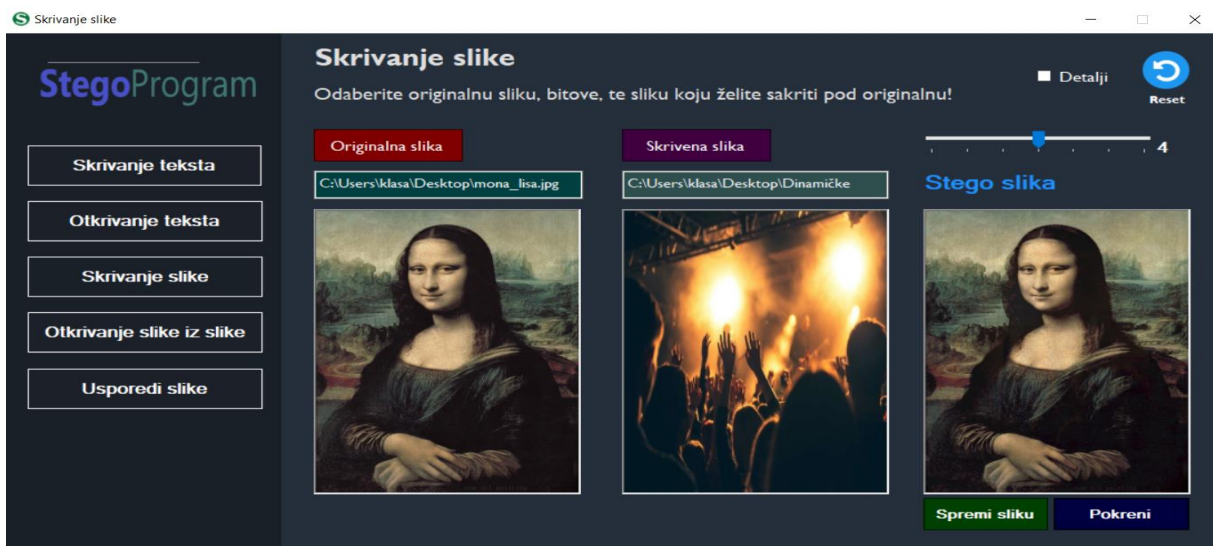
Skrivanje slike

StegoProgram

Skrivanje teksta

Otkrivanje teksta

Skrivanje slike

Otkrivanje slike iz slike

Usporedi slike

Skrivanje slike

Odaberite originalnu sliku, bitove, te sliku koju želite sakriti pod originalnu!

Detalji

Reset

Originalna slika

C:\Users\klasa\Desktop\mona_lisa.jpg

Skrivena slika

C:\Users\klasa\Desktop\Dinamičke

4

Stego slika

Spremi sliku

Pokreni